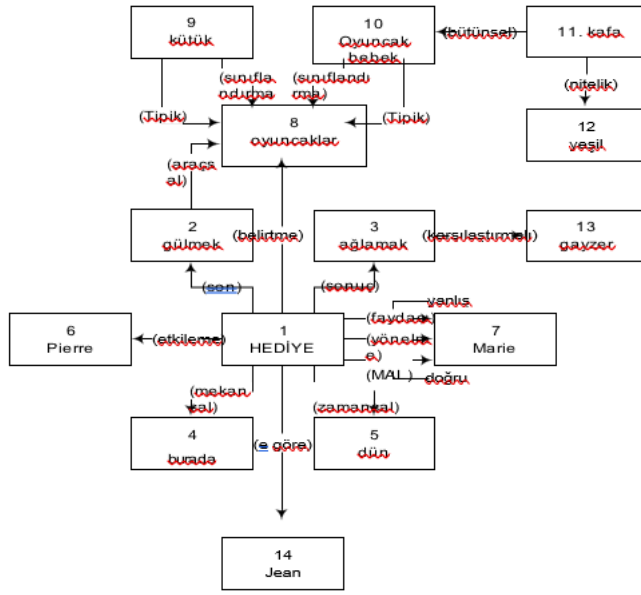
9
kütük

10
Oyuncak bebek

(bütünsel)

11. kafa

(sınıflandırma)

(sınıflandırma)

(nitelik)

(Tipik)

8
oyuncaklar

(Tipik)

12
yeşil

(araçsal)

2
gülmek

(belirtme)

3
ağlamak

(karşılaştırmalı)

13
gayzer

(son)

(sonuç)

yanlış

6
Pierre

(etkileme)

1
HEDİYE

(faydacı)

(yönelme)

7
Marie

(MAL)

doğru

(mekansal)

(zamansal)

4
burada

(e göre)

5
dün

14
Jean